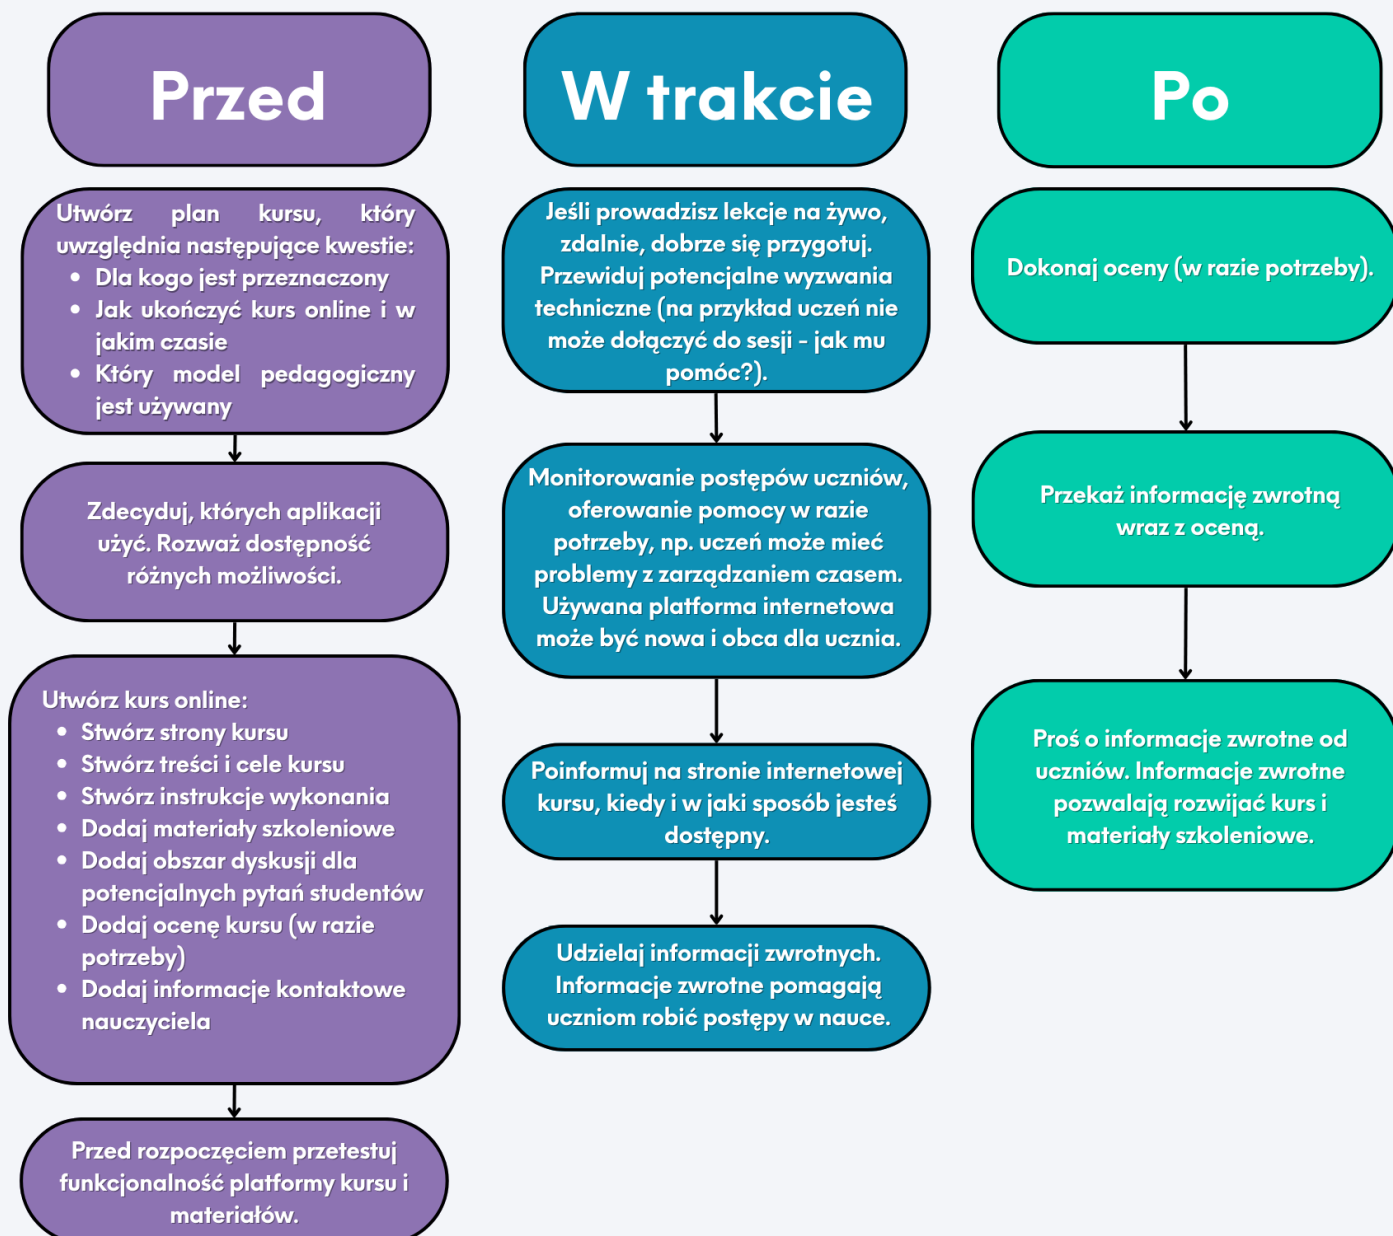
Przed

Utwórz plan kursu, który uwzględnia następujące kwestie:
- Dla kogo jest przeznaczony
- Jak ukończyć kurs online i w jakim czasie
- Który model pedagogiczny jest używany

Zdecyduj, których aplikacji użyć. Rozważ dostępność różnych możliwości.

Utwórz kurs online:
- Stwórz strony kursu
- Stwórz treści i cele kursu
- Stwórz instrukcje wykonania
- Dodaj materiały szkoleniowe
- Dodaj obszar dyskusji dla potencjalnych pytań studentów
- Dodaj ocenę kursu (w razie potrzeby)
- Dodaj informacje kontaktowe nauczyciela

Przed rozpoczęciem przetestuj funkcjonalność platformy kursu i materiałów.

W trakcie

Jeśli prowadzisz lekcje na żywo, zdalnie, dobrze się przygotuj. Przewiduj potencjalne wyzwania techniczne (na przykład uczeń nie może dołączyć do sesji - jak mu pomóc?).

Monitorowanie postępów uczniów, oferowanie pomocy w razie potrzeby, np. uczeń może mieć problemy z zarządzaniem czasem. Używana platforma internetowa może być nowa i obca dla ucznia.

Poinformuj na stronie internetowej kursu, kiedy i w jaki sposób jesteś dostępny.

Udzielaj informacji zwrotnych. Informacje zwrotne pomagają uczniom robić postępy w nauce.

Po

Dokonaj oceny (w razie potrzeby).

Przekaż informację zwrotną wraz z oceną.

Proś o informacje zwrotne od uczniów. Informacje zwrotne pozwalają rozwijać kurs i materiały szkoleniowe.